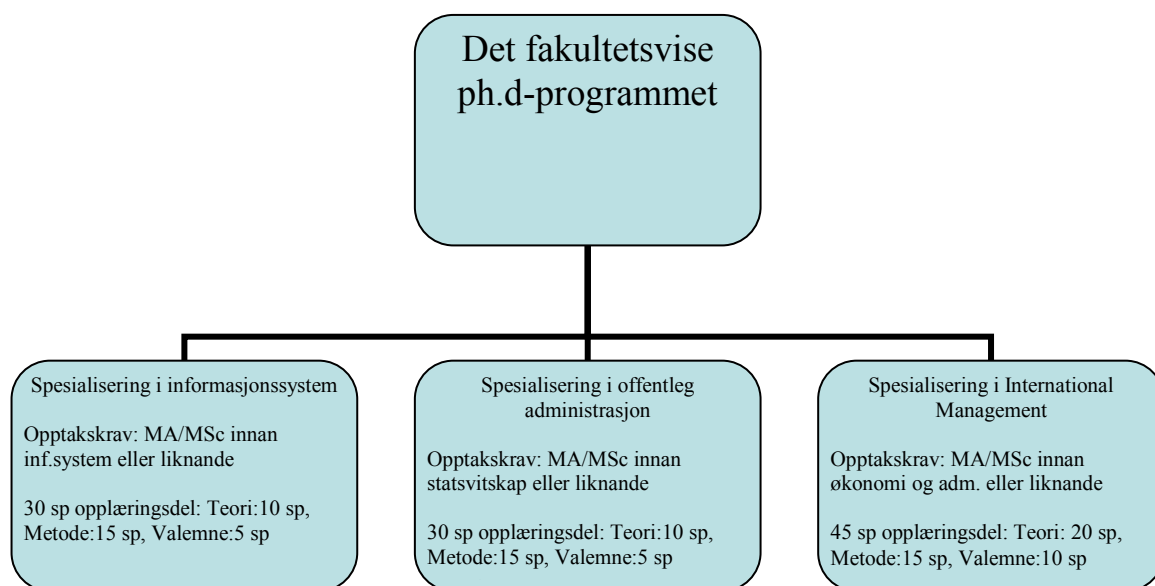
Det fakultetsvise ph.d-programmet

Spesialisering i informasjonssystem

Opptakskrav: MA/MSc innan inf.system eller liknande

30 sp opplæringsdel: Teori:10 sp, Metode:15 sp, Valemne:5 sp

Spesialisering i offentleg administrasjon

Opptakskrav: MA/MSc innan statsvitskap eller liknande

30 sp opplæringsdel: Teori:10 sp, Metode:15 sp, Valemne:5 sp

Spesialisering i International Management

Opptakskrav: MA/MSc innan økonomi og adm. eller liknande

45 sp opplæringsdel: Teori: 20 sp, Metode:15 sp, Valemne:10 sp